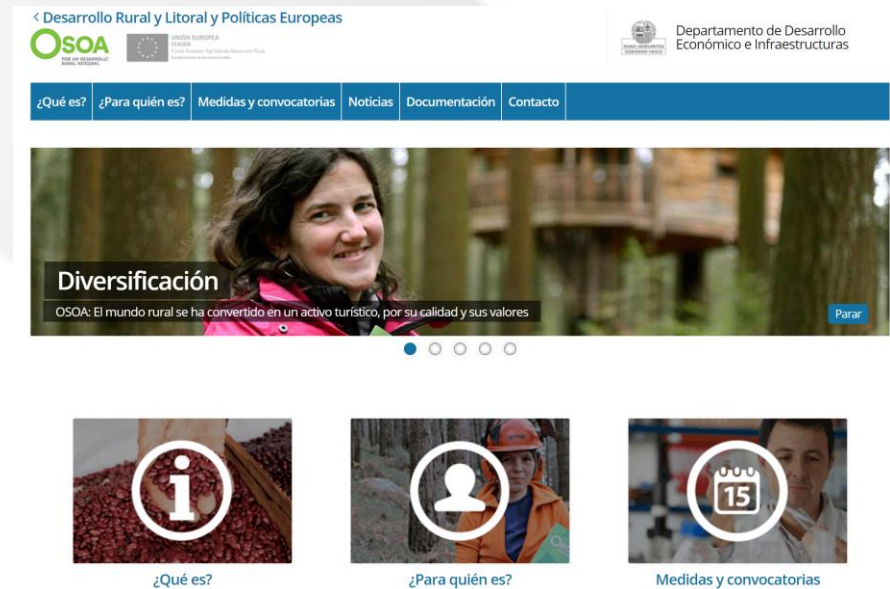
< Desarrollo Rural y Litoral y Políticas Europeas

OSOA
POR UN DESARROLLO RURAL INTEGRAL

UNIÓN EUROPEA
FEADER
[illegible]

EUSKO JAURLARITZA GOBIERNO VASCO

Departamento de Desarrollo Económico e Infraestructuras

¿Qué es? | ¿Para quién es? | Medidas y convocatorias | Noticias | Documentación | Contacto

Diversificación

OSOA: El mundo rural se ha convertido en un activo turístico, por su calidad y sus valores

Parar

15

¿Qué es?

¿Para quién es?

Medidas y convocatorias